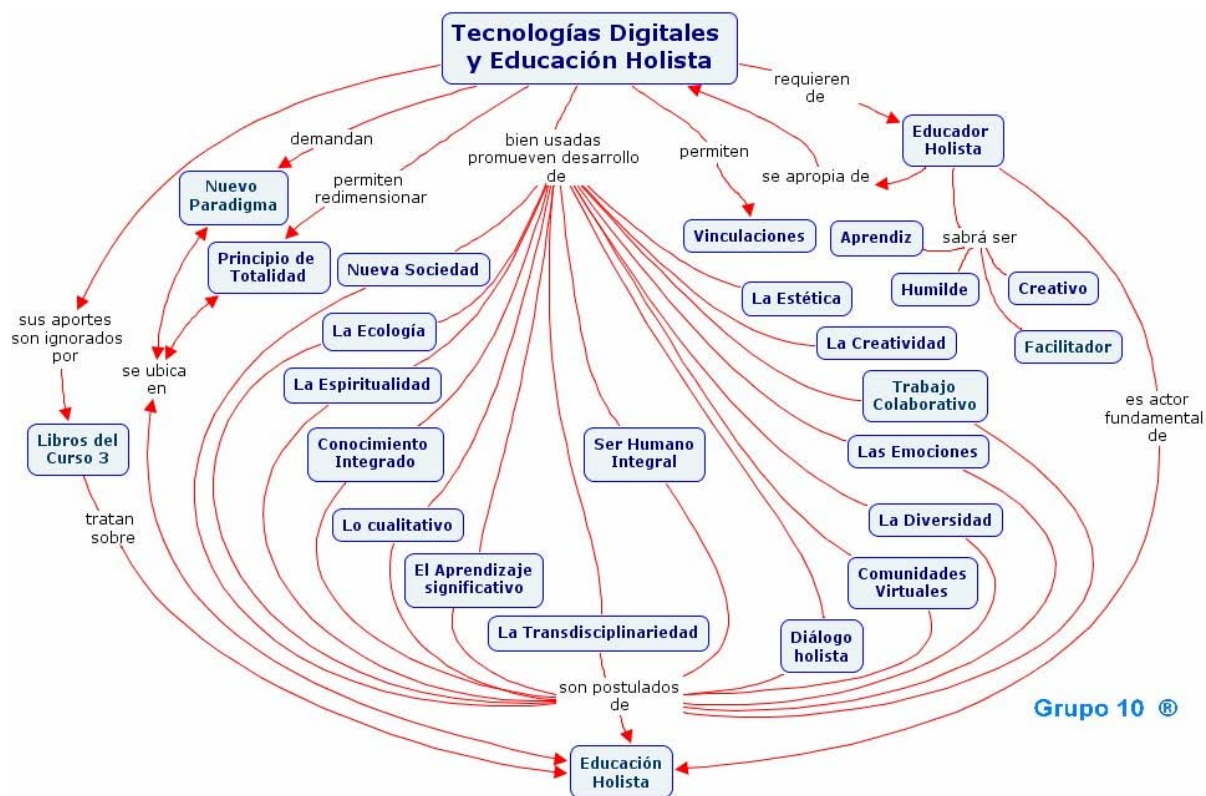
Tecnologías Digitales y Educación Holista

requieren de

Educador Holista

se apropia de

demandan

Nuevo Paradigma

permiten redimensionar

Principio de Totalidad

bien usadas promueven desarrollo de

permiten

Vinculaciones

Aprendiz

sabrá ser

Humilde

Creativo

Facilitador

Nueva Sociedad

La Estética

La Creatividad

La Ecología

La Espiritualidad

Trabajo Colaborativo

sus aportes son ignorados por

se ubica en

Libros del Curso 3

Conocimiento Integrado

Ser Humano Integral

Las Emociones

es actor fundamental de

tratan sobre

Lo cualitativo

La Diversidad

El Aprendizaje significativo

Comunidades Virtuales

La Transdisciplinariedad

Diálogo holista

son postulados de

Grupo 10 ®

Educación Holista